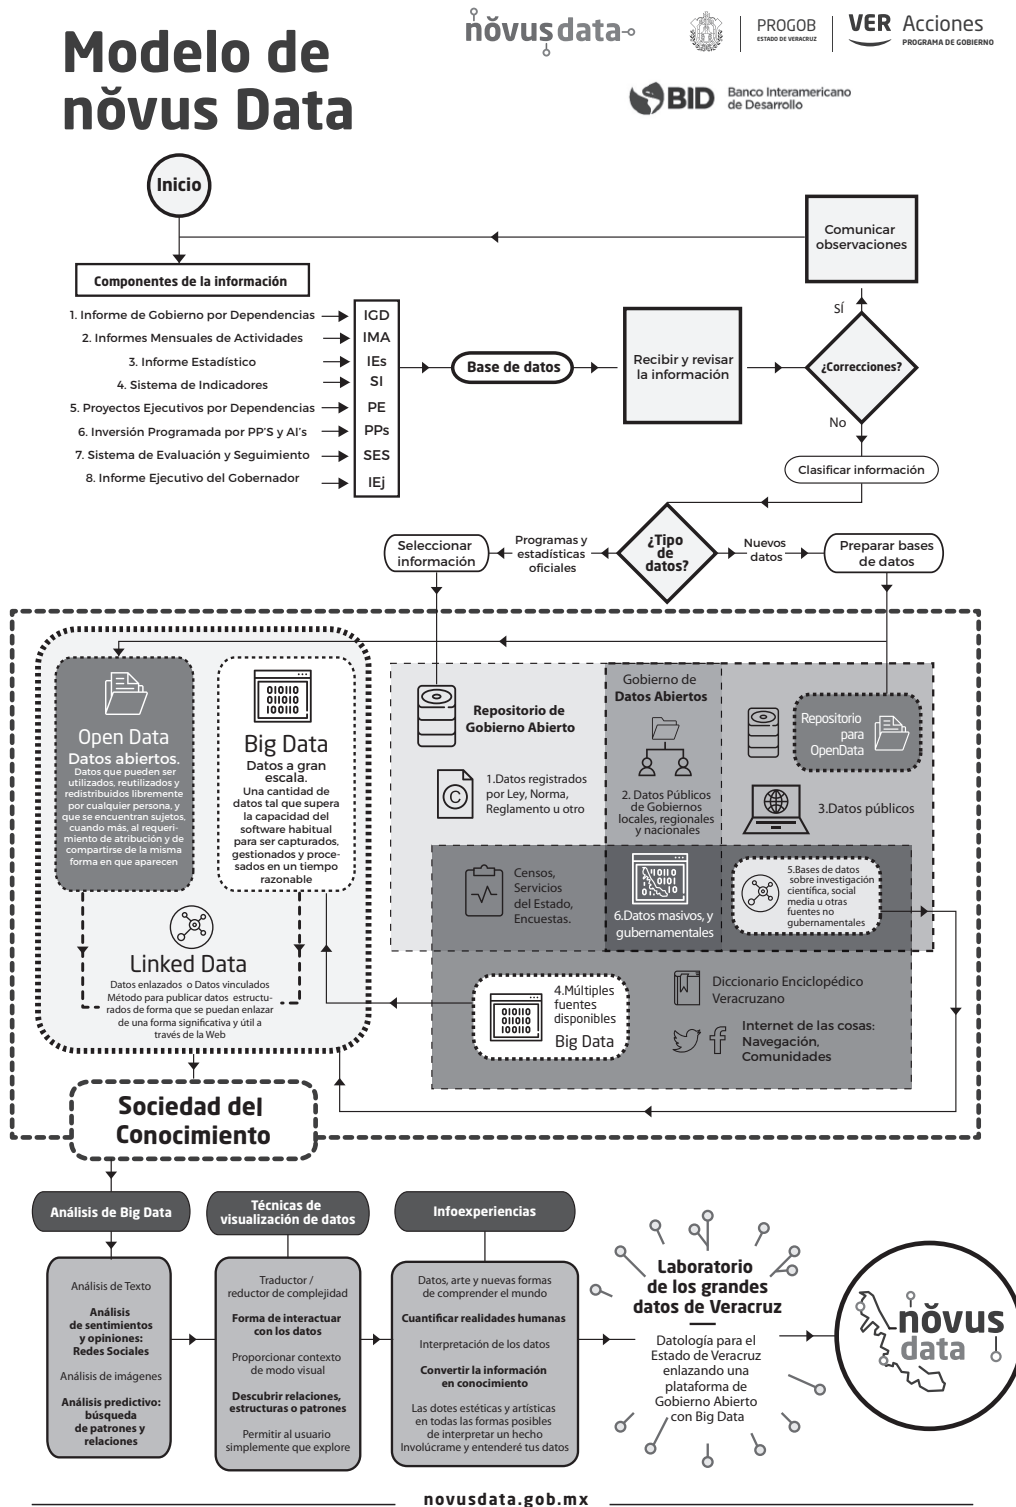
Modelo de nŏvus Data

nŏvus data

PROGOB
ESTADO DE VERACRUZ

VER Acciones
PROGRAMA DE GOBIERNO

BID Banco Interamericano de Desarrollo

Inicio

Comunicar observaciones

Componentes de la información

1. Informe de Gobierno por Dependencias → IGD
2. Informes Mensuales de Actividades → IMA
3. Informe Estadístico → IEs
4. Sistema de Indicadores → SI
5. Proyectos Ejecutivos por Dependencias → PE
6. Inversión Programada por PP'S y AI's → PPs
7. Sistema de Evaluación y Seguimiento → SES
8. Informe Ejecutivo del Gobernador → IEj

Base de datos

Recibir y revisar la información

¿Correcciones?

Sí

No

Clasificar información

¿Tipo de datos?

Programas y estadísticas oficiales

Nuevos datos

Seleccionar información

Preparar bases de datos

Open Data
Datos abiertos.
Datos que pueden ser utilizados, reutilizados y redistribuidos libremente por cualquier persona, y que se encuentran sujetos, cuando más, al requerimiento de atribución y de compartirse de la misma forma en que aparecen

010110
011010
100110

Big Data
Datos a gran escala.
Una cantidad de datos tal que supera la capacidad del software habitual para ser capturados, gestionados y procesados en un tiempo razonable

Linked Data
Datos enlazados o Datos vinculados
Método para publicar datos estructurados de forma que se puedan enlazar de una forma significativa y útil a través de la Web

Repositorio de Gobierno Abierto

1.Datos registrados por Ley, Norma, Reglamento u otro

Gobierno de Datos Abiertos

2. Datos Públicos de Gobiernos locales, regionales y nacionales

Repositorio para OpenData

3.Datos públicos

Censos, Servicios del Estado, Encuestas.

6.Datos masivos, y gubernamentales

5.Bases de datos sobre investigación científica, social media u otras fuentes no gubernamentales

4.Múltiples fuentes disponibles
Big Data

Diccionario Enciclopédico Veracruzano

Internet de las cosas: Navegación, Comunidades

Sociedad del Conocimiento

Análisis de Big Data

Técnicas de visualización de datos

Infoexperiencias

Análisis de Texto

Análisis de sentimientos y opiniones: Redes Sociales

Análisis de imágenes

Análisis predictivo: búsqueda de patrones y relaciones

Traductor / reductor de complejidad

Forma de interactuar con los datos

Proporcionar contexto de modo visual

Descubrir relaciones, estructuras o patrones

Permitir al usuario simplemente que explore

Datos, arte y nuevas formas de comprender el mundo

Cuantificar realidades humanas

Interpretación de los datos

Convertir la información en conocimiento

Las dotes estéticas y artísticas en todas las formas posibles de interpretar un hecho Involúcrame y entenderé tus datos

Laboratorio de los grandes datos de Veracruz

Datología para el Estado de Veracruz enlazando una plataforma de Gobierno Abierto con Big Data

nŏvus data

novusdata.gob.mx